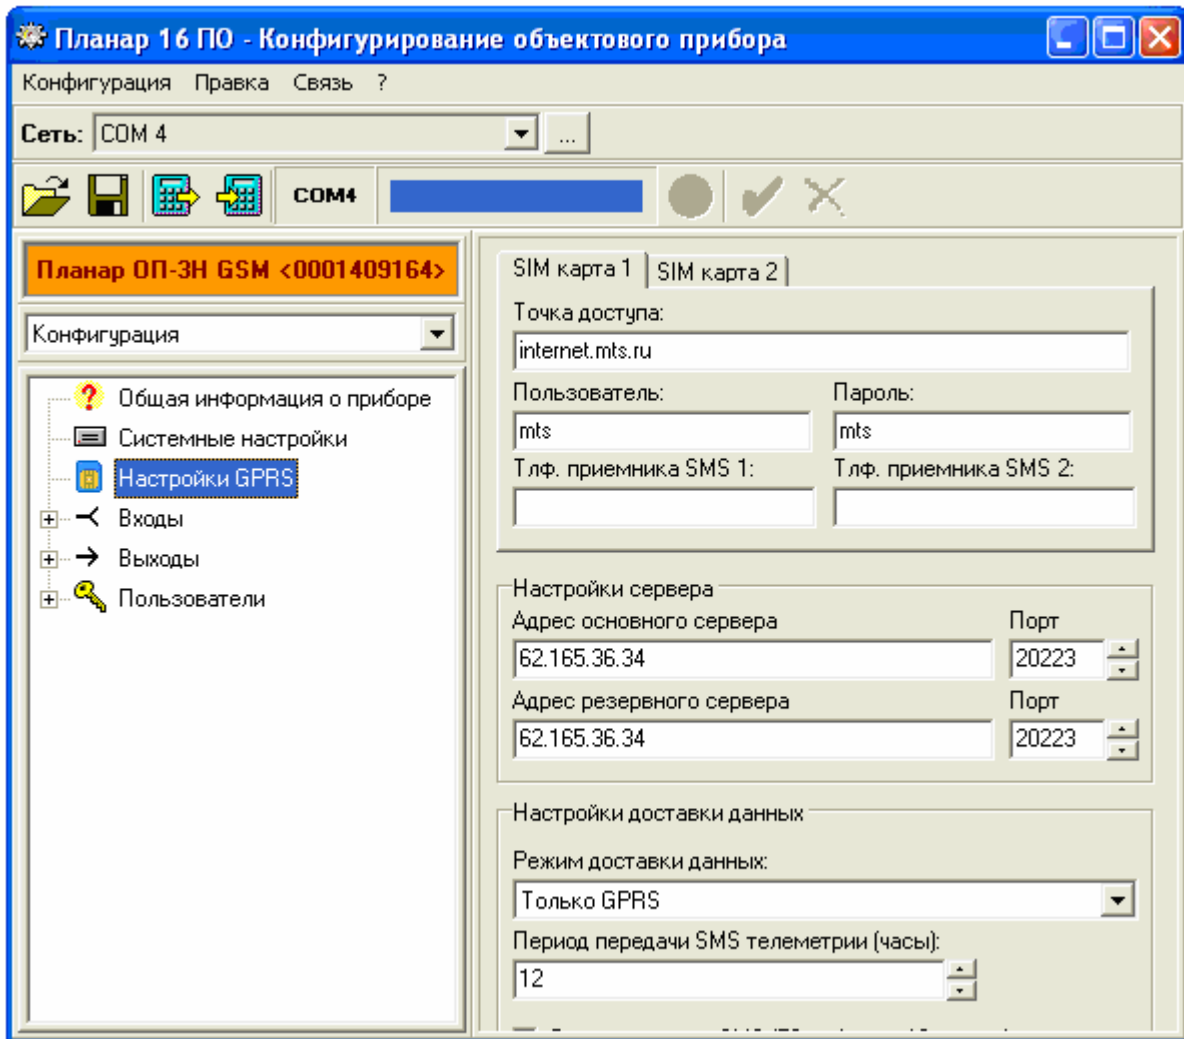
Планар 16 ПО - Конфигурирование объектового прибора

Конфигурация Правка Связь ?

Сеть: COM 4 ...

COM4

Планар ОП-3Н GSM <0001409164>

Конфигурация

Общая информация о приборе
Системные настройки
Настройки GPRS
Входы
Выходы
Пользователи

SIM карта 1 | SIM карта 2

Точка доступа:
internet.mts.ru
Пользователь:
mts
Пароль:
mts
Тлф. приемника SMS 1:
Тлф. приемника SMS 2:

Настройки сервера
Адрес основного сервера
62.165.36.34
Порт
20223
Адрес резервного сервера
62.165.36.34
Порт
20223

Настройки доставки данных
Режим доставки данных:
Только GPRS
Период передачи SMS телеметрии (часы):
12
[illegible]